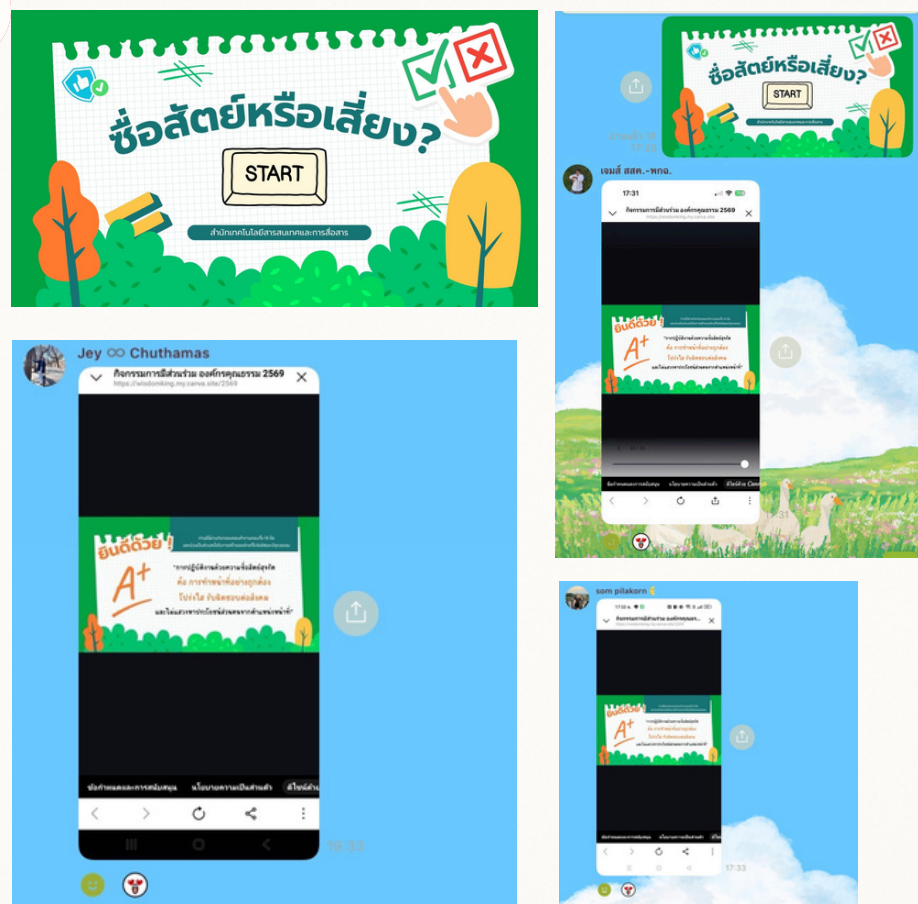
ซื่อสัตย์หรือเสี่ยง?

START

สำนักเทคโนโลยีสารสนเทศและการสื่อสาร

ซื่อสัตย์หรือเสี่ยง?

START

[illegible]
17:28

เจมส์ สสค.-พกฉ.

17:31

กิจกรรมการมีส่วนร่วม องค์กรคุณธรรม 2569

ยินดีด้วย !

A+

"การปฏิบัติงานด้วยความซื่อสัตย์สุจริต
คือ การทำหน้าที่อย่างถูกต้อง
โปร่งใส รับผิดชอบต่อสังคม
และไม่แสวงหาประโยชน์ส่วนตนจากตำแหน่งหน้าที่"

Jey ∞ Chuthamas

กิจกรรมการมีส่วนร่วม องค์กรคุณธรรม 2569
https://wisdomking.my.canva.site/2569

ยินดีด้วย !

A+

"การปฏิบัติงานด้วยความซื่อสัตย์สุจริต
คือ การทำหน้าที่อย่างถูกต้อง
โปร่งใส รับผิดชอบต่อสังคม
และไม่แสวงหาประโยชน์ส่วนตนจากตำแหน่งหน้าที่"

ข้อกำหนดและการสนับสนุน นโยบายความเป็นส่วนตัว ดีไซน์ด้วย

17:33

som pilakorn

กิจกรรมการมีส่วนร่วม องค์กรคุณธรรม...

A+

17:33